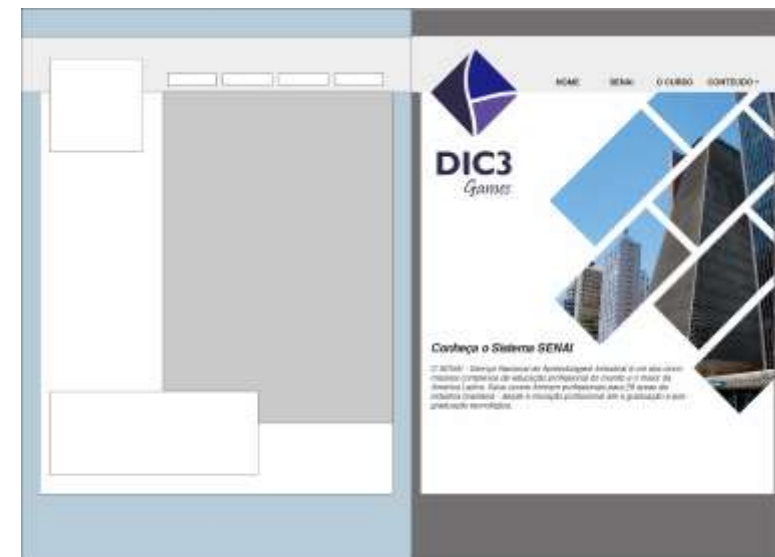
HOME SENAI O CURSO CONTEÚDO

DIC3
Games

Conheça o Sistema SENAI

O SENAI - Serviço Nacional de Aprendizagem Industrial é um dos cinco maiores complexos de educação profissional do mundo e o maior da América Latina. Seus cursos formam profissionais para 28 áreas da indústria brasileira - desde a iniciação profissional até a graduação e pós-graduação tecnológica.